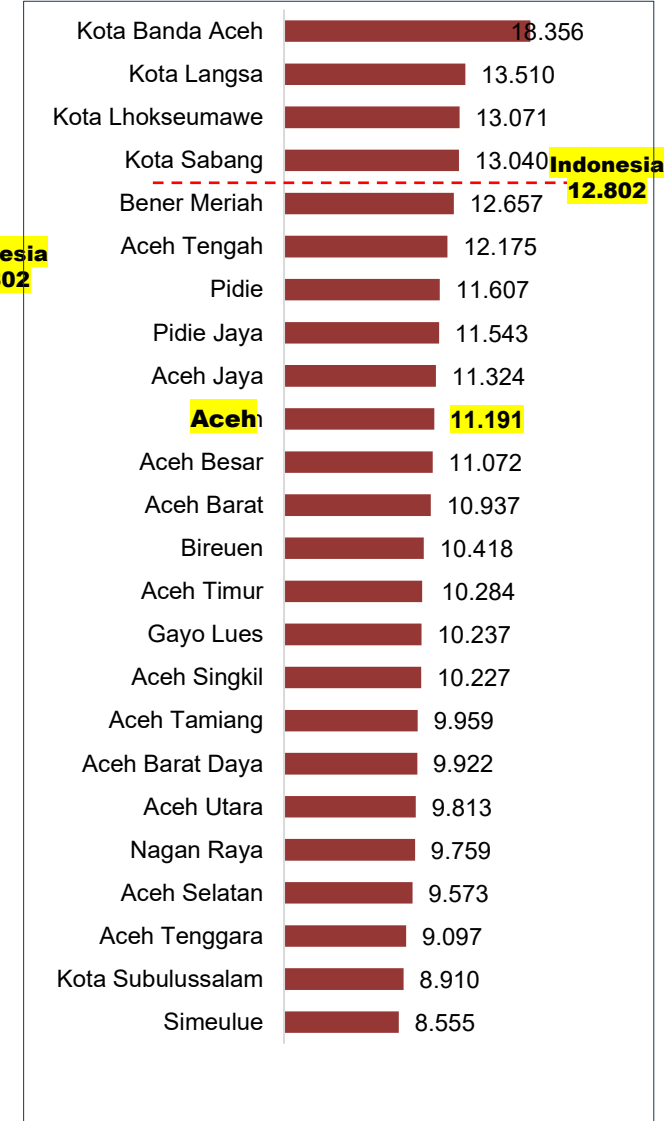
Kota Banda Aceh 18.356
Kota Langsa 13.510
Kota Lhokseumawe 13.071
Kota Sabang 13.040
Indonesia 12.802
Bener Meriah 12.657
esia
02
Aceh Tengah 12.175
Pidie 11.607
Pidie Jaya 11.543
Aceh Jaya 11.324
Aceh 11.191
Aceh Besar 11.072
Aceh Barat 10.937
Bireuen 10.418
Aceh Timur 10.284
Gayo Lues 10.237
Aceh Singkil 10.227
Aceh Tamiang 9.959
Aceh Barat Daya 9.922
Aceh Utara 9.813
Nagan Raya 9.759
Aceh Selatan 9.573
Aceh Tenggara 9.097
Kota Subulussalam 8.910
Simeulue 8.555